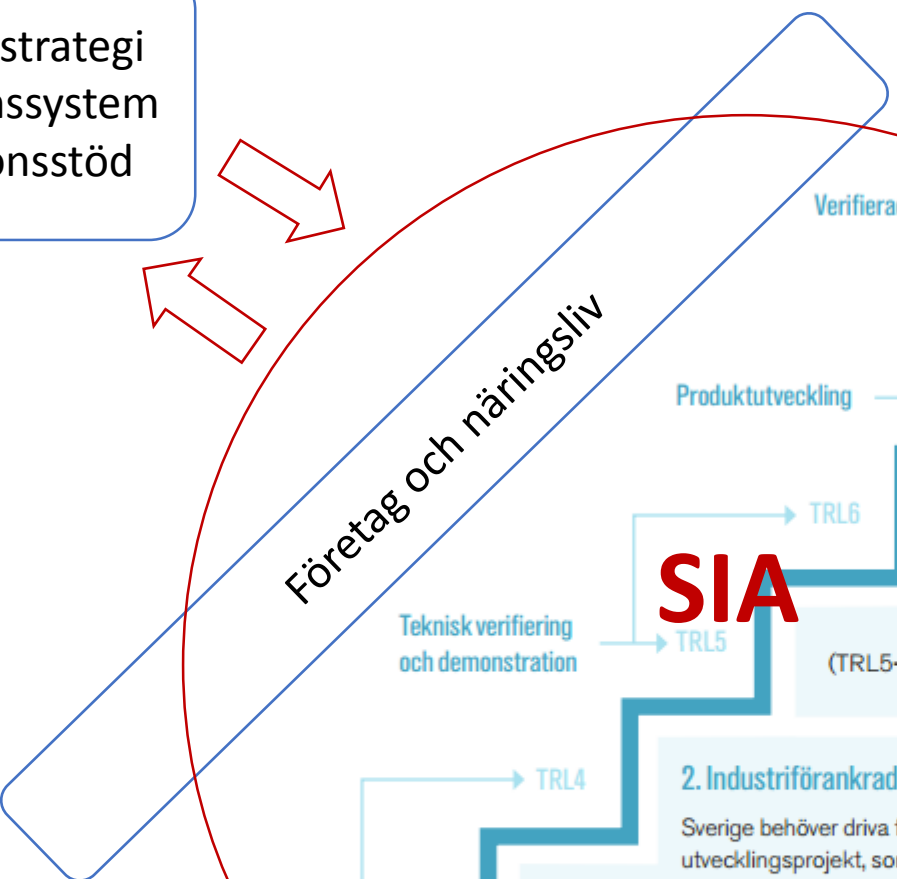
strategi
ssystem
onsstöd

Företag och näringsliv

Verifierar

Produktutveckling

TRL6

SIA

Teknisk verifiering och demonstration

TRL5

(TRL5-

TRL4

2. Industriförankrad

Sverige behöver driva f
utvecklingsprojekt, so